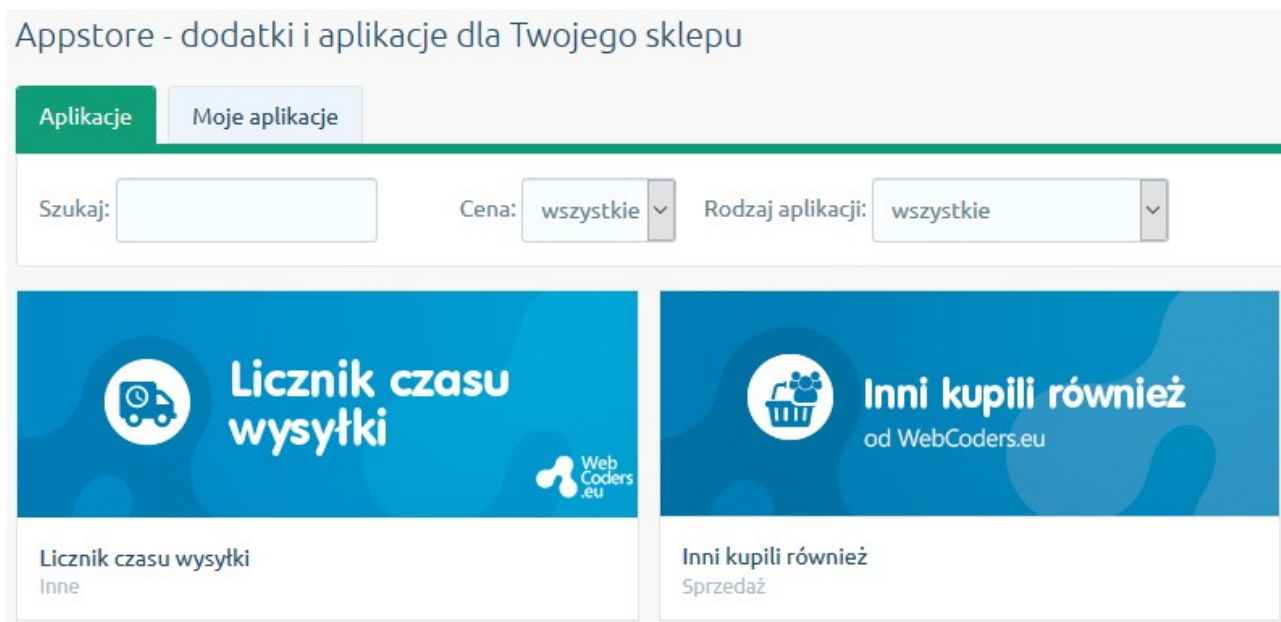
Appstore - dodatki i aplikacje dla Twojego sklepu

Aplikacje

Moje aplikacje

Szukaj:

Cena: wszystkie

Rodzaj aplikacji: wszystkie

Licznik czasu wysyłki

Web Coders .eu

Inni kupili również

od WebCoders.eu

Licznik czasu wysyłki
Inne

Inni kupili również
Sprzedaż